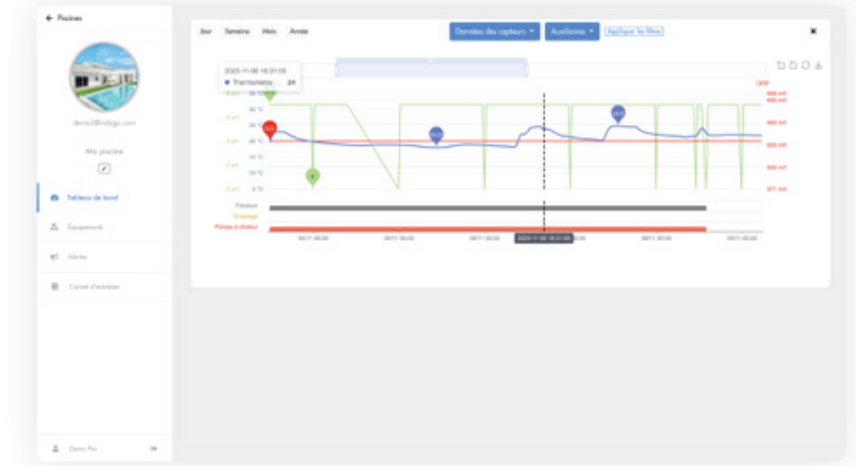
← Piscines

demo2@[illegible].com

Ma piscine

Tableau de bord

Équipement

Alertes

Carnet d'entretien

Demo Pro

Jour Semaine Mois Année

Données des capteurs ▾

Auxiliaires ▾

Appliquer les filtres

2020-11-08 18:31:00

Thermomètre 24

ORP

Filtration

Éclairage

Pompe à chaleur

2020-11-08 18:31:00